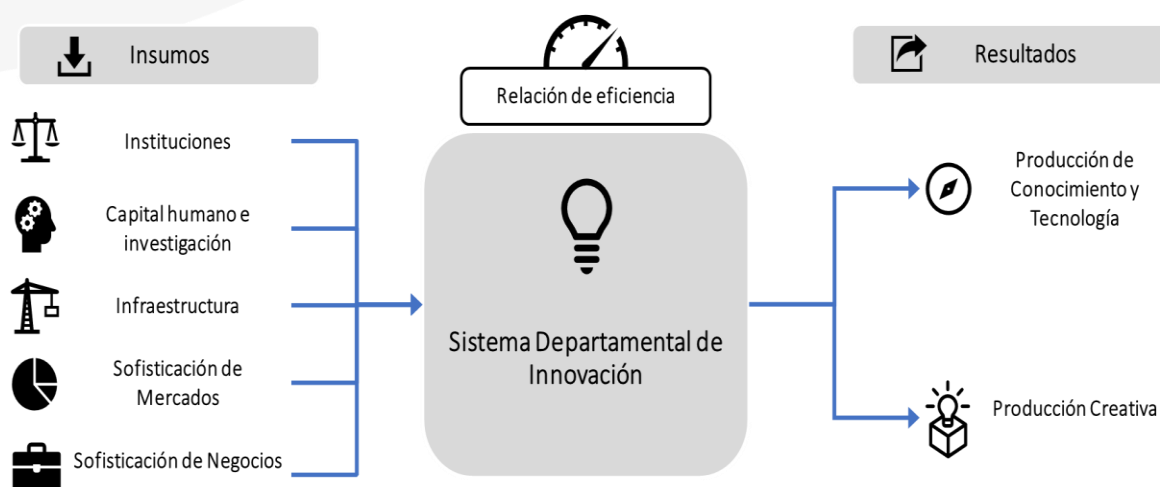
Insumos

Relación de eficiencia

Resultados

Instituciones

Capital humano e investigación

Infraestructura

Sofisticación de Mercados

Sofisticación de Negocios

Sistema Departamental de Innovación

Producción de Conocimiento y Tecnología

Producción Creativa